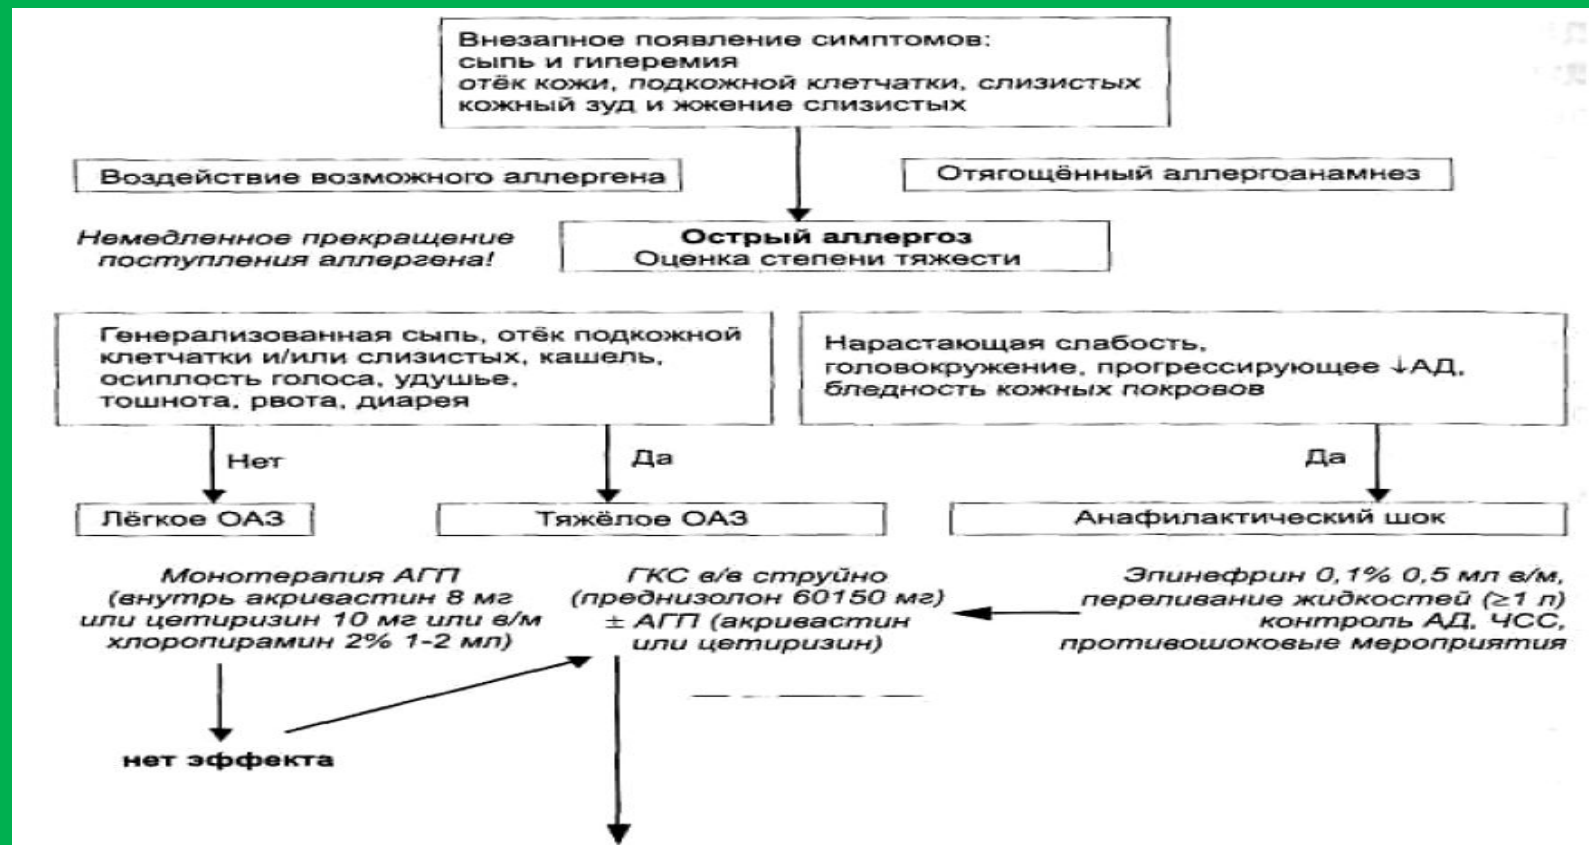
Внезапное появление симптомов:
сыпь и гиперемия
отёк кожи, подкожной клетчатки, слизистых
кожный зуд и жжение слизистых

Воздействие возможного аллергена

Отягощённый аллергоанамнез

Немедленное прекращение поступления аллергена!

Острый аллергоз
Оценка степени тяжести

Генерализованная сыпь, отёк подкожной клетчатки и/или слизистых, кашель, осиплость голоса, удушье, тошнота, рвота, диарея

Нарастающая слабость, головокружение, прогрессирующее ↓АД, бледность кожных покровов

Нет

Да

Да

Лёгкое ОАЗ

Тяжёлое ОАЗ

Анафилактический шок

Монотерапия АГП (внутрь акривастин 8 мг или цетиризин 10 мг или в/м хлоропирамин 2% 1-2 мл)

ГКС в/в струйно (преднизолон 60150 мг) ± АГП (акривастин или цетиризин)

Эпинефрин 0,1% 0,5 мл в/м, переливание жидкостей (≥1 л) контроль АД, ЧСС, противошоковые мероприятия

нет эффекта